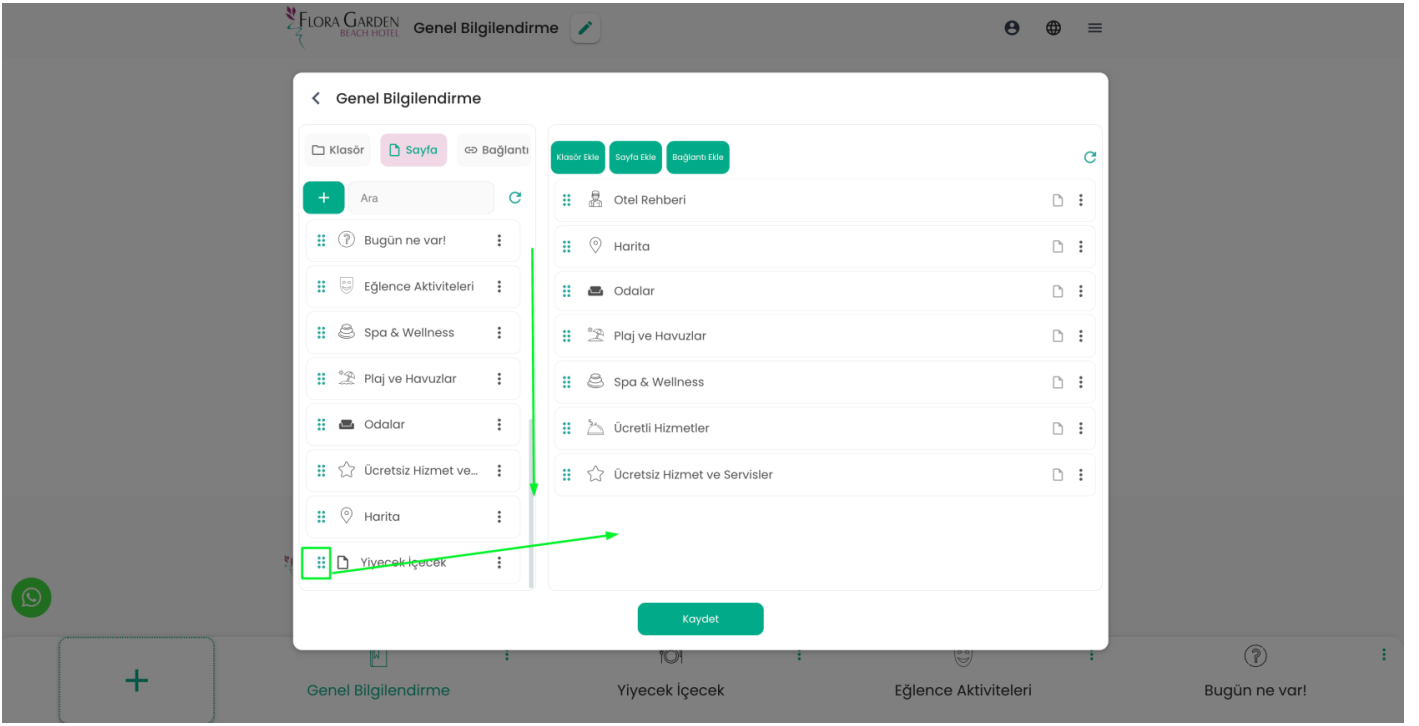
FLORA GARDEN BEACH HOTEL Genel Bilgilendirme

Genel Bilgilendirme

Klasör Sayfa Bağlantı

+ Ara

Bugün ne var!
Eğlence Aktiviteleri
Spa & Wellness
Plaj ve Havuzlar
Odalar
Ücretsiz Hizmet ve...
Harita
Yiyecek İçecek

Klasör Ekle Sayfa Ekle Bağlantı Ekle

Otel Rehberi
Harita
Odalar
Plaj ve Havuzlar
Spa & Wellness
Ücretli Hizmetler
Ücretsiz Hizmet ve Servisler

Kaydet

+
Genel Bilgilendirme
Yiyecek İçecek
Eğlence Aktiviteleri
Bugün ne var!